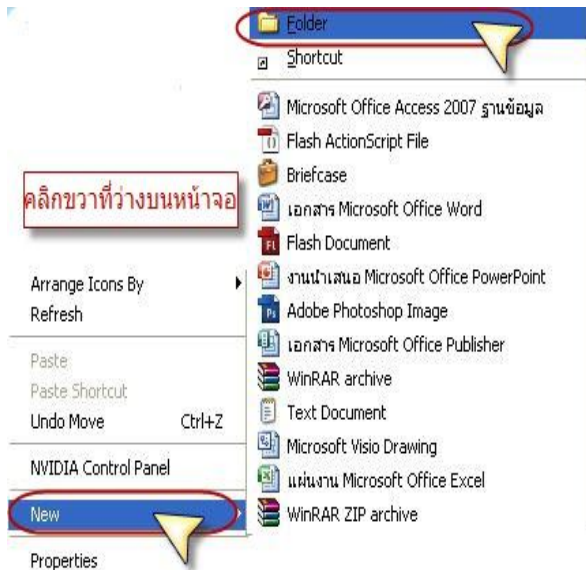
Folder
Shortcut
Microsoft Office Access 2007 ฐานข้อมูล
Flash ActionScript File
Briefcase
คลิกขวาที่ว่างบนหน้าจอ
เอกสาร Microsoft Office Word
Flash Document
Arrange Icons By
งานนำเสนอ Microsoft Office PowerPoint
Refresh
Adobe Photoshop Image
เอกสาร Microsoft Office Publisher
Paste
WinRAR archive
Paste Shortcut
Text Document
Undo Move Ctrl+Z
Microsoft Visio Drawing
NVIDIA Control Panel
แผ่นงาน Microsoft Office Excel
New
WinRAR ZIP archive
Properties